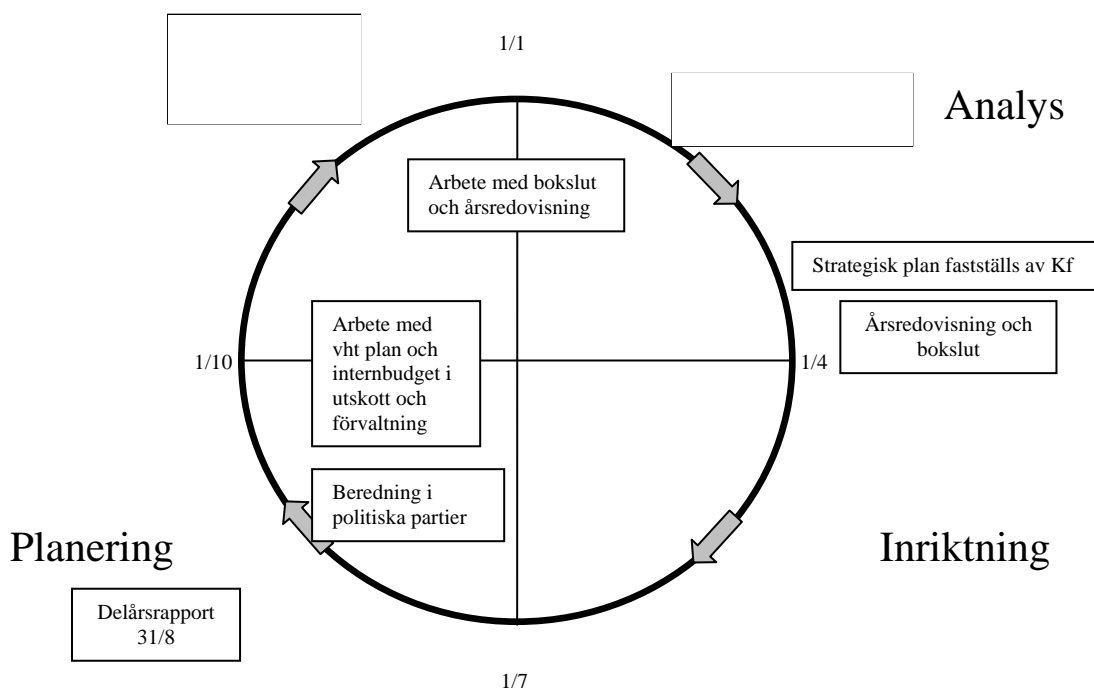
1/1

Analys

Arbete med bokslut och årsredovisning

Strategisk plan fastställs av Kf

Årsredovisning och bokslut

Arbete med vht plan och internbudget i utskott och förvaltning

1/10

1/4

Beredning i politiska partier

Planering

Inriktning

Delårsrapport 31/8

1/7